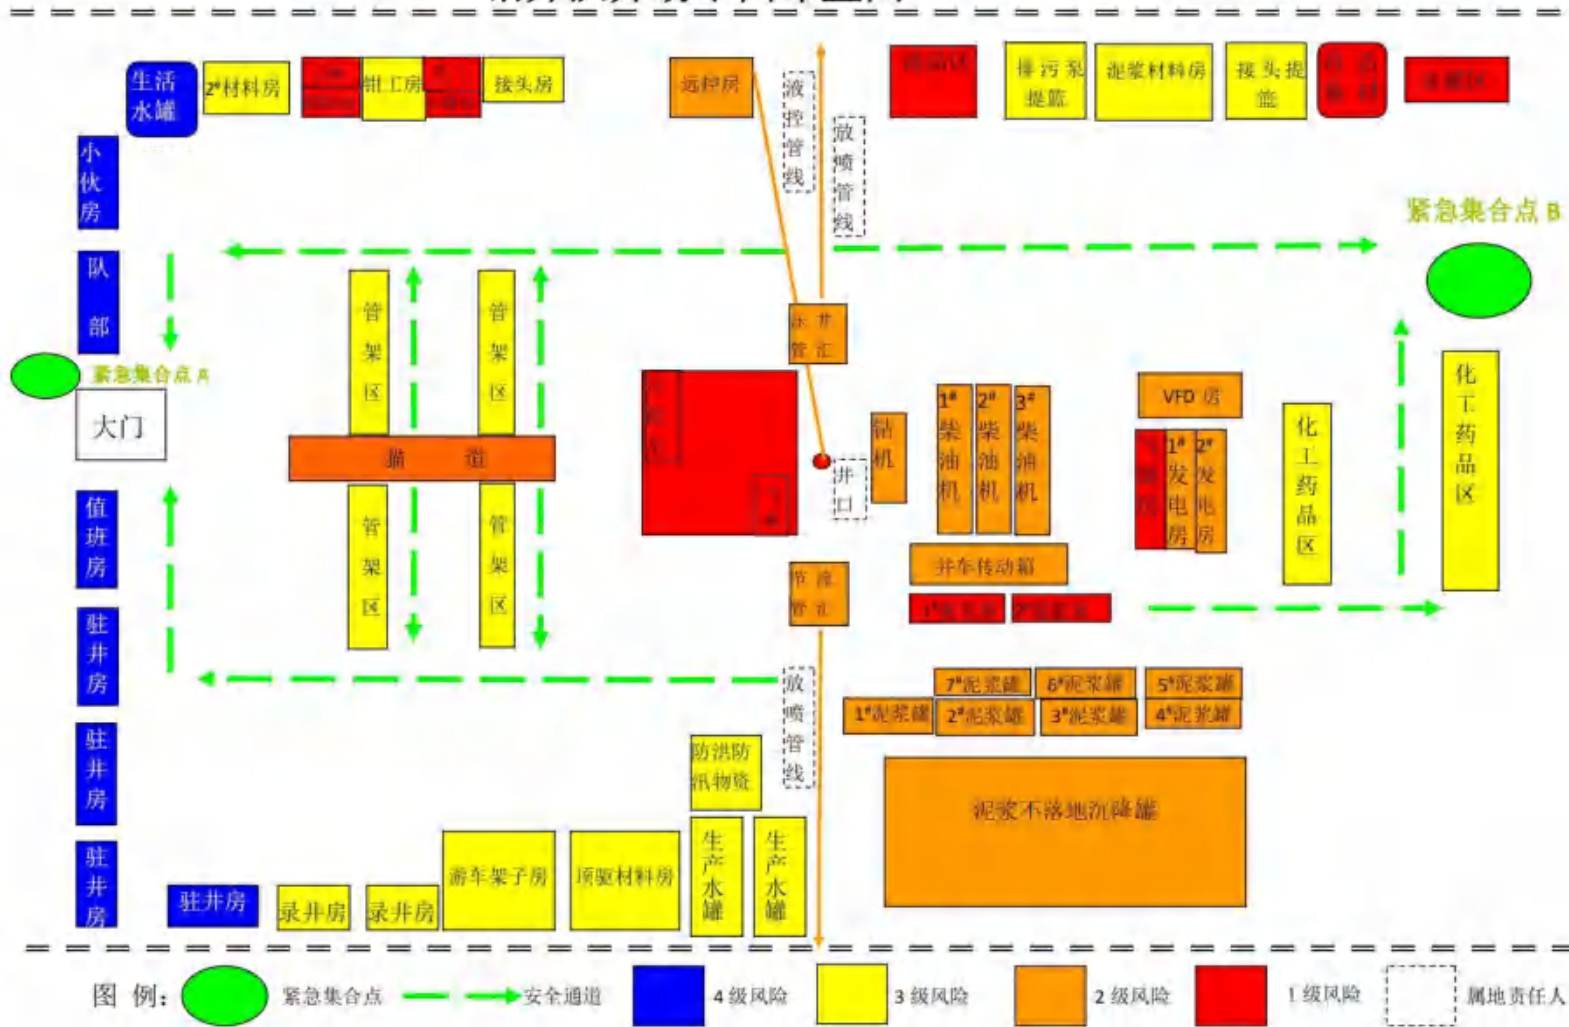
生活水罐
2#材料房
钳工房
接头房
远控房
液控管线
放喷管线
排污泵提篮
泥浆材料房
接头提篮
紧急集合点 B
小伙房
队部
紧急集合点 A
大门
管架区
管架区
猫道
管架区
管架区
压井管汇
钻机
井口
1# 柴油机
2# 柴油机
3# 柴油机
VFD 房
1# 发电房
2# 发电房
化工药品区
化工药品区
并车传动箱
节流管汇
值班房
驻井房
驻井房
驻井房
放喷管线
7#泥浆罐
6#泥浆罐
5#泥浆罐
1#泥浆罐
2#泥浆罐
3#泥浆罐
4#泥浆罐
防洪防汛物资
泥浆不落地沉降罐
驻井房
录井房
录井房
游车架子房
顶驱材料房
生产水罐
生产水罐
图 例: 紧急集合点 安全通道 4 级风险 3 级风险 2 级风险 1 级风险 属地责任人